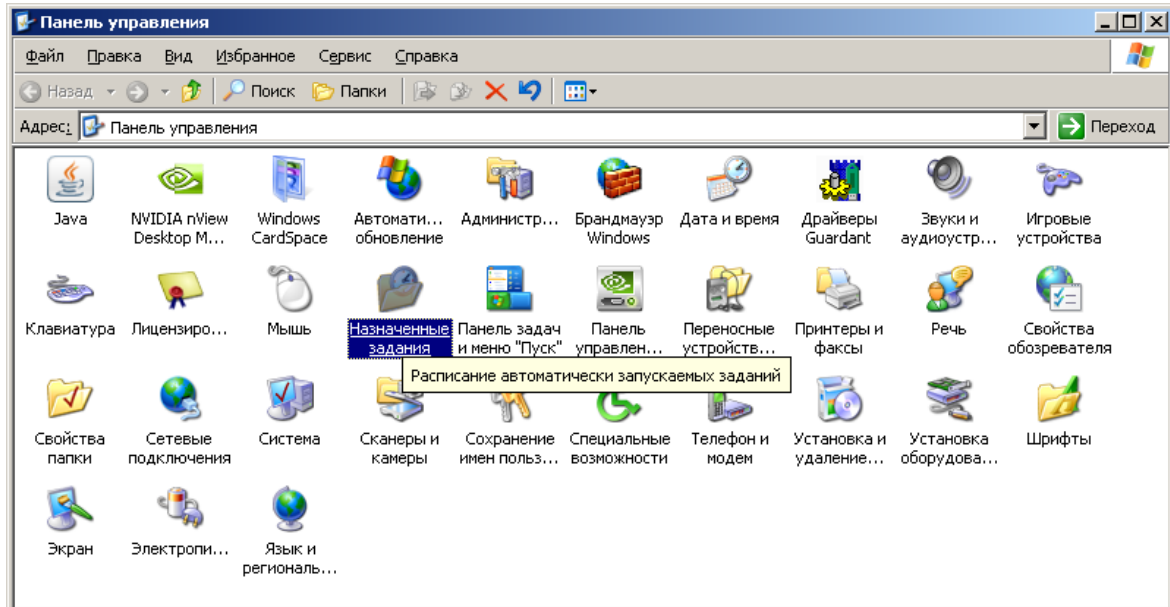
Панель управления

Файл Правка Вид Избранное Сервис Справка

Назад Поиск Папки

Адрес: Панель управления Переход

Java

NVIDIA nView Desktop M...

Windows CardSpace

Автомати... обновление

Администр...

Брандмауэр Windows

Дата и время

Драйверы Guardant

Звуки и аудиоустр...

Игровые устройства

Клавиатура

Лицензиро...

Мышь

Назначенные задания

Панель задач и меню "Пуск"

Панель управлен...

Переносные устройств...

Принтеры и факсы

Речь

Свойства обозревателя

Расписание автоматически запускаемых заданий

Свойства папки

Сетевые подключения

Система

Сканеры и камеры

Сохранение имен польз...

Специальные возможности

Телефон и модем

Установка и удаление...

Установка оборудова...

Шрифты

Экран

Электропи...

Язык и региональ...